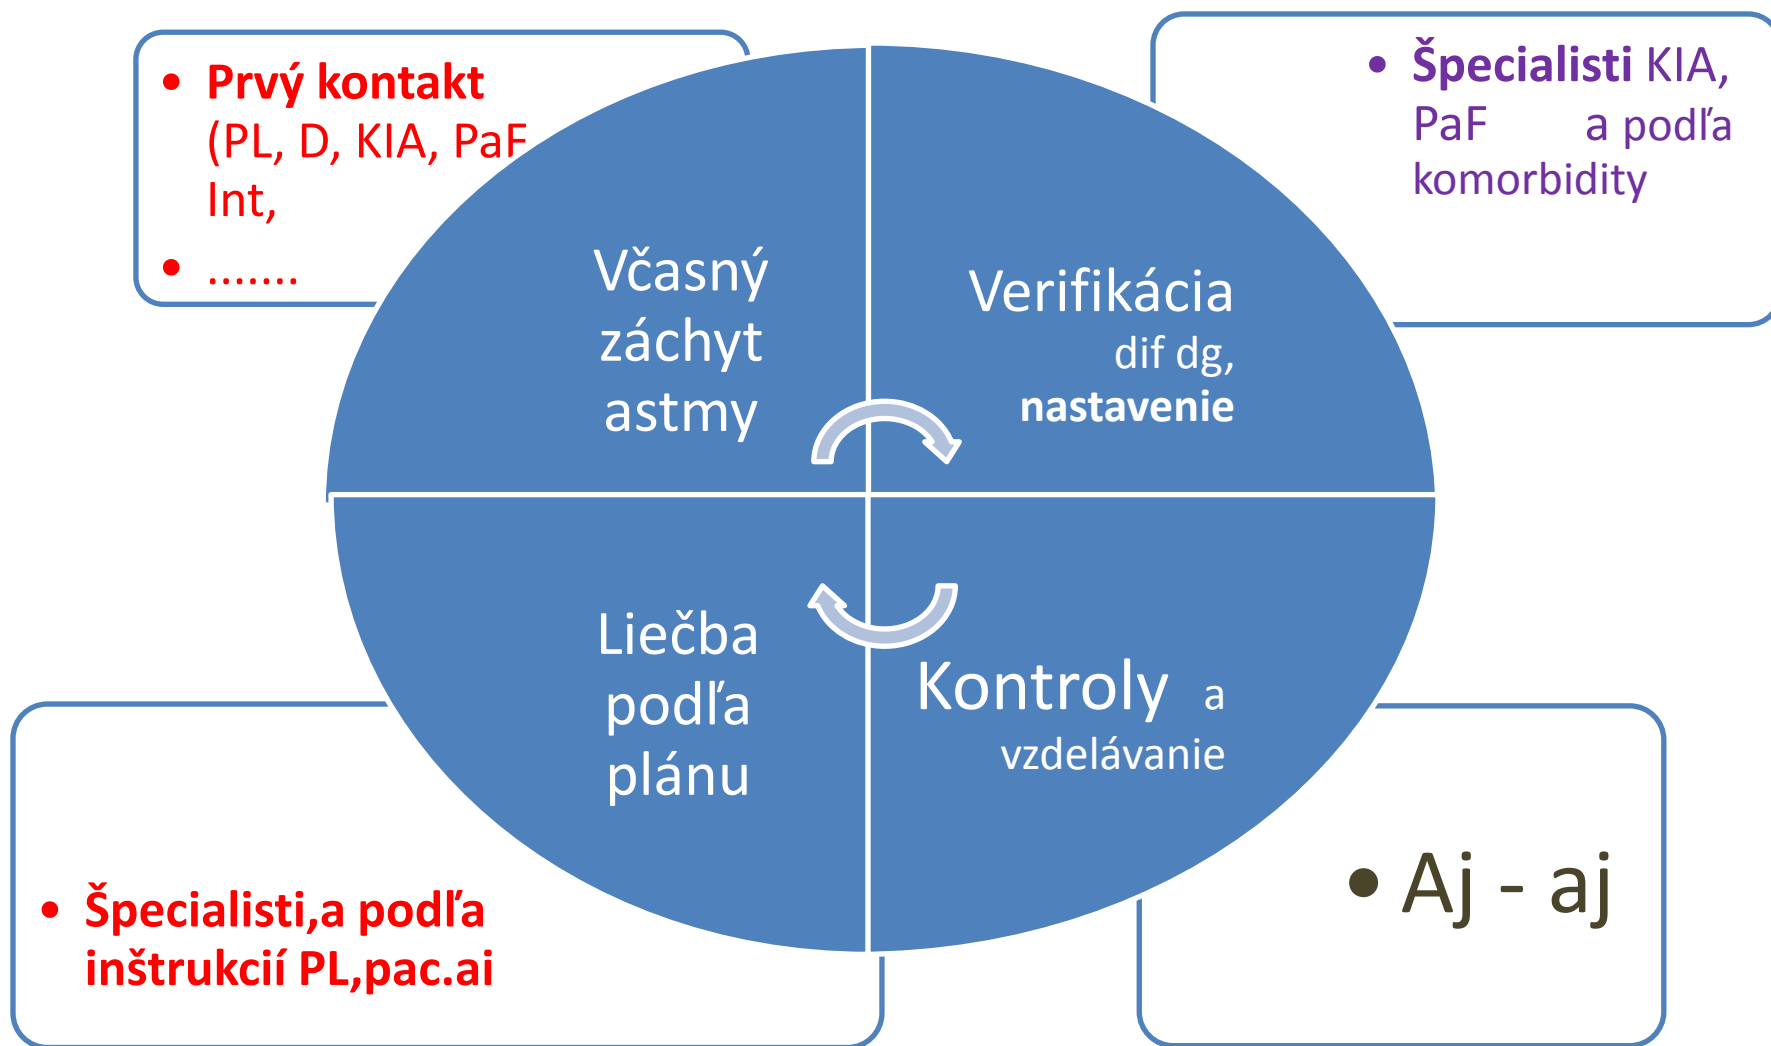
• Prvý kontakt (PL, D, KIA, PaF Int,
• .......

• Špecialisti KIA, PaF a podľa komorbidity

Včasný záchyt astmy

Verifikácia dif dg, nastavenie

Liečba podľa plánu

Kontroly a vzdelávanie

• Špecialisti,a podľa inštrukcií PL,pac.ai

• Aj - aj